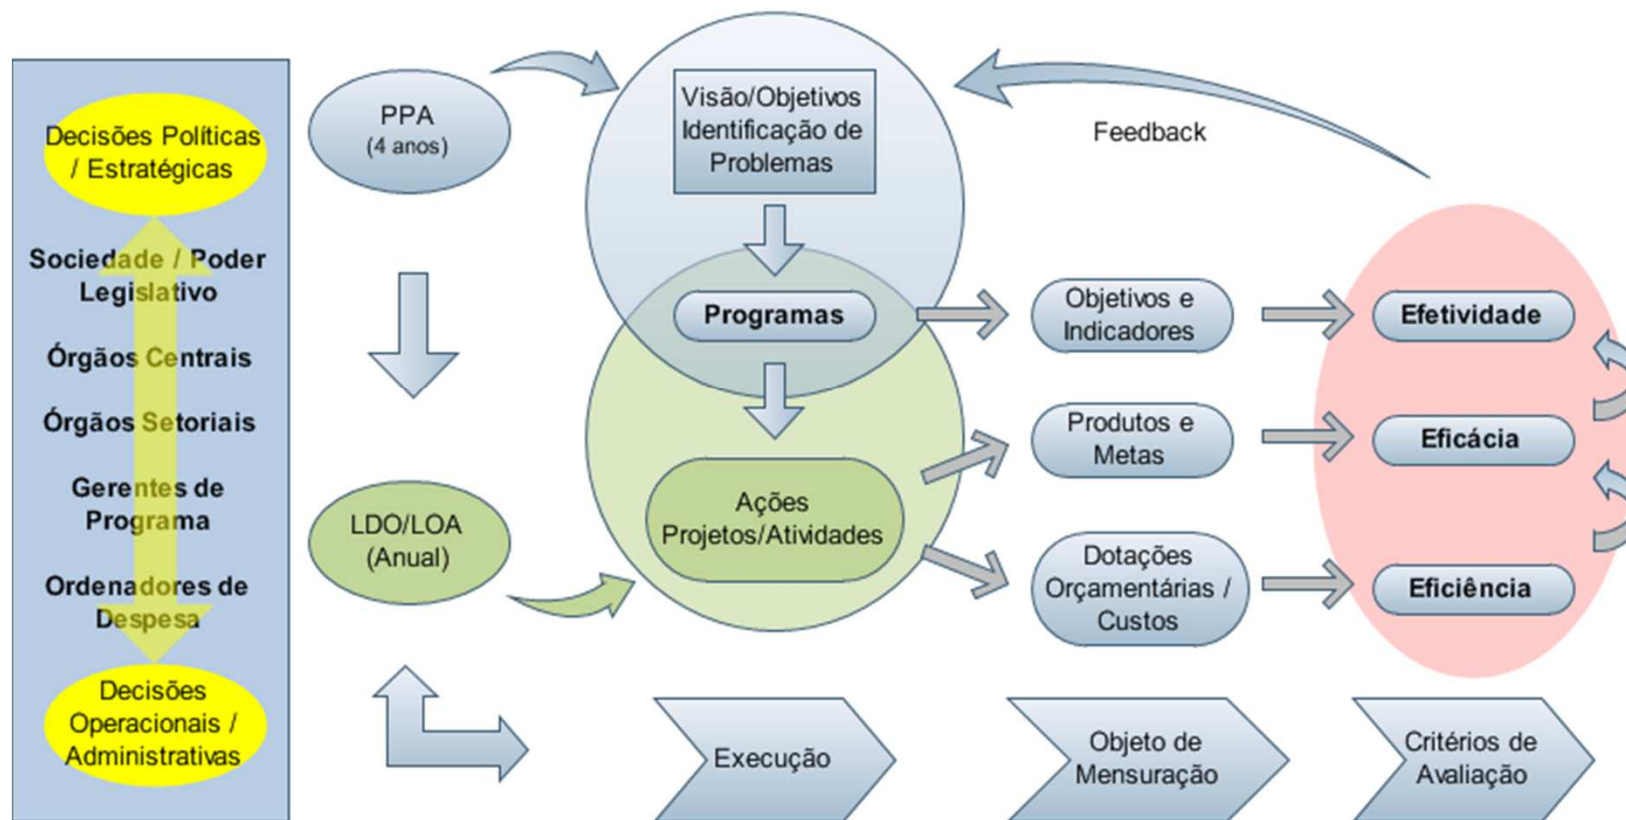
Decisões Políticas / Estratégicas

Sociedade / Poder Legislativo

Órgãos Centrais

Órgãos Setoriais

Gerentes de Programa

Ordenadores de Despesa

Decisões Operacionais / Administrativas

PPA
(4 anos)

LDO/LOA
(Anual)

Visão/Objetivos
Identificação de Problemas

Programas

Ações
Projetos/Atividades

Feedback

Objetivos e Indicadores

Produtos e Metas

Dotações Orçamentárias / Custos

Efetividade

Eficácia

Eficiência

Execução

Objeto de Mensuração

Critérios de Avaliação